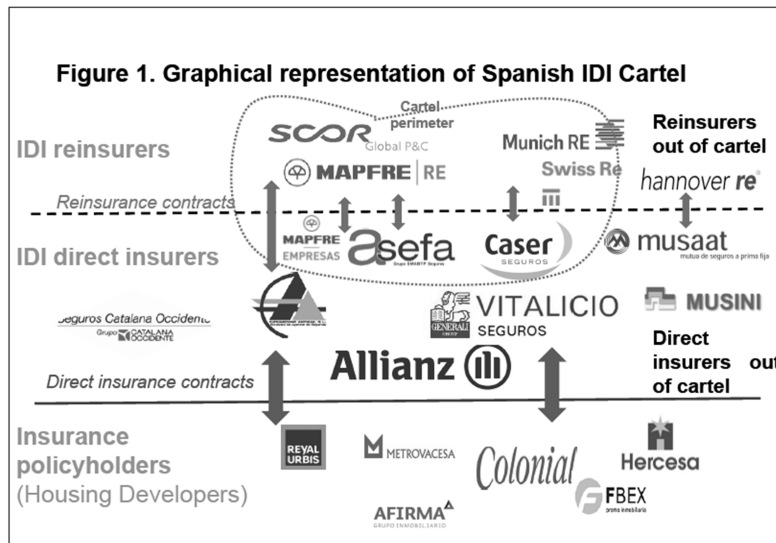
Figure 1. Graphical representation of Spanish IDI Cartel

Cartel perimeter

IDI reinsurers

SCOR Global P&C

Munich RE

MAPFRE | RE

Swiss Re

Reinsurers out of cartel

hannover re

Reinsurance contracts

IDI direct insurers

MAPFRE EMPRESAS

asefa

Grupo SMABTP Seguros

Caser SEGUROS

musaat

mutua de seguros a prima fija

Seguros Catalana Occidente

Grupo CATALANA OCCIDENTE

GENERALI VITALICIO SEGUROS

MUSINI

Direct insurers out of cartel

Allianz

Direct insurance contracts

Insurance policyholders (Housing Developers)

REYAL URBIS

METROVACESA

Colonial

Hercesa

AFIRMA GRUPO INMOBILIARIO

FBEX promo inmobiliaria